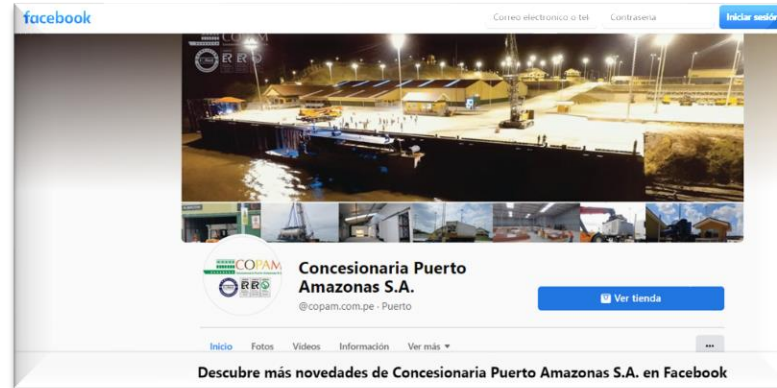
facebook

Correo electrónico o tel

Contraseña

Iniciar sesión

COPAM

Concesionaria Puerto Amazonas S.A.

@copam.com.pe · Puerto

Ver tienda

Inicio Fotos Videos Información Ver más ▾

...

Descubre más novedades de Concesionaria Puerto Amazonas S.A. en Facebook